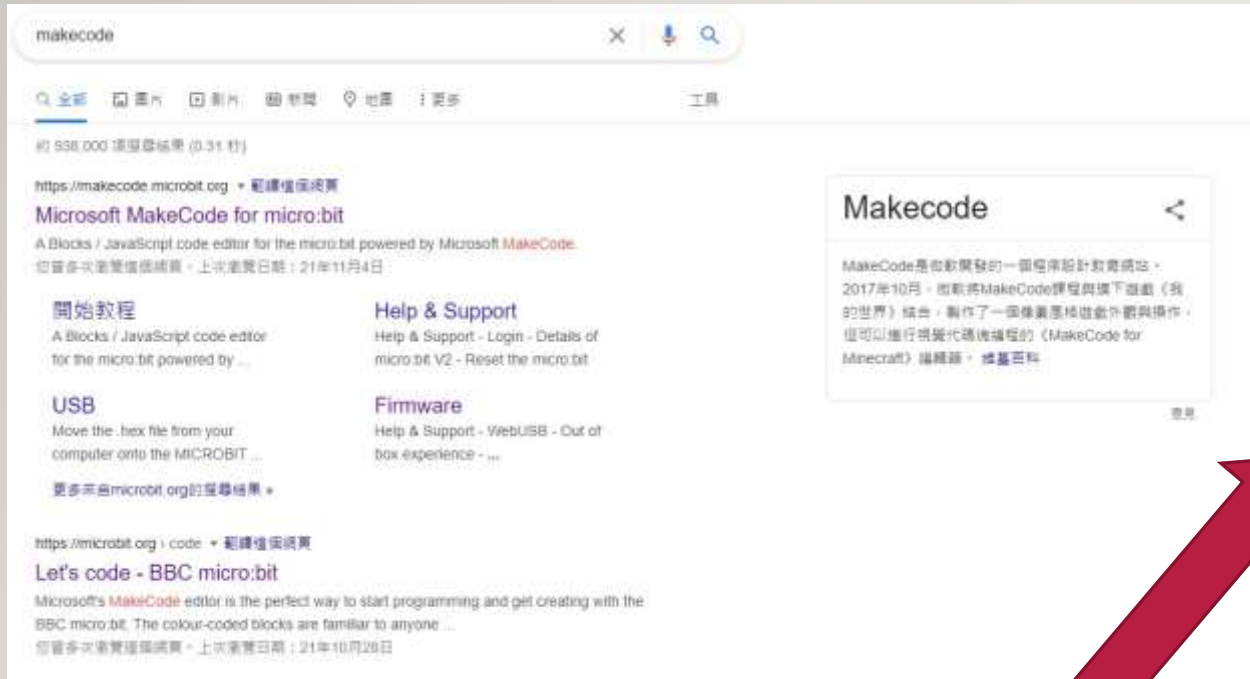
makecode

全部 圖片 影片 新聞 地圖 更多 工具

約 938,000 項搜尋結果 (0.31 秒)

https://makecode.microbit.org ▾ 翻譯這個網頁

Microsoft MakeCode for micro:bit

A Blocks / JavaScript code editor for the micro:bit powered by Microsoft MakeCode.

您曾多次瀏覽這個網頁。上次瀏覽日期：21年11月4日

開始教程
A Blocks / JavaScript code editor for the micro:bit powered by ...

Help & Support
Help & Support - Login - Details of micro:bit V2 - Reset the micro:bit

USB
Move the .hex file from your computer onto the MICROBIT ...

Firmware
Help & Support - WebUSB - Out of box experience - ...

更多來自microbit.org的搜尋結果 »

https://microbit.org › code ▾ 翻譯這個網頁

Let's code - BBC micro:bit

Microsoft's MakeCode editor is the perfect way to start programming and get creating with the BBC micro:bit. The colour-coded blocks are familiar to anyone ...

您曾多次瀏覽這個網頁。上次瀏覽日期：21年10月28日

Makecode

MakeCode是微軟開發的一個程序設計教育網站。2017年10月，微軟將MakeCode課程與旗下遊戲《我的世界》結合，製作了一個積木塊模遊戲外觀與操作，但可以進行視覺代碼後編程的《MakeCode for Minecraft》編輯器。 維基百科

意見